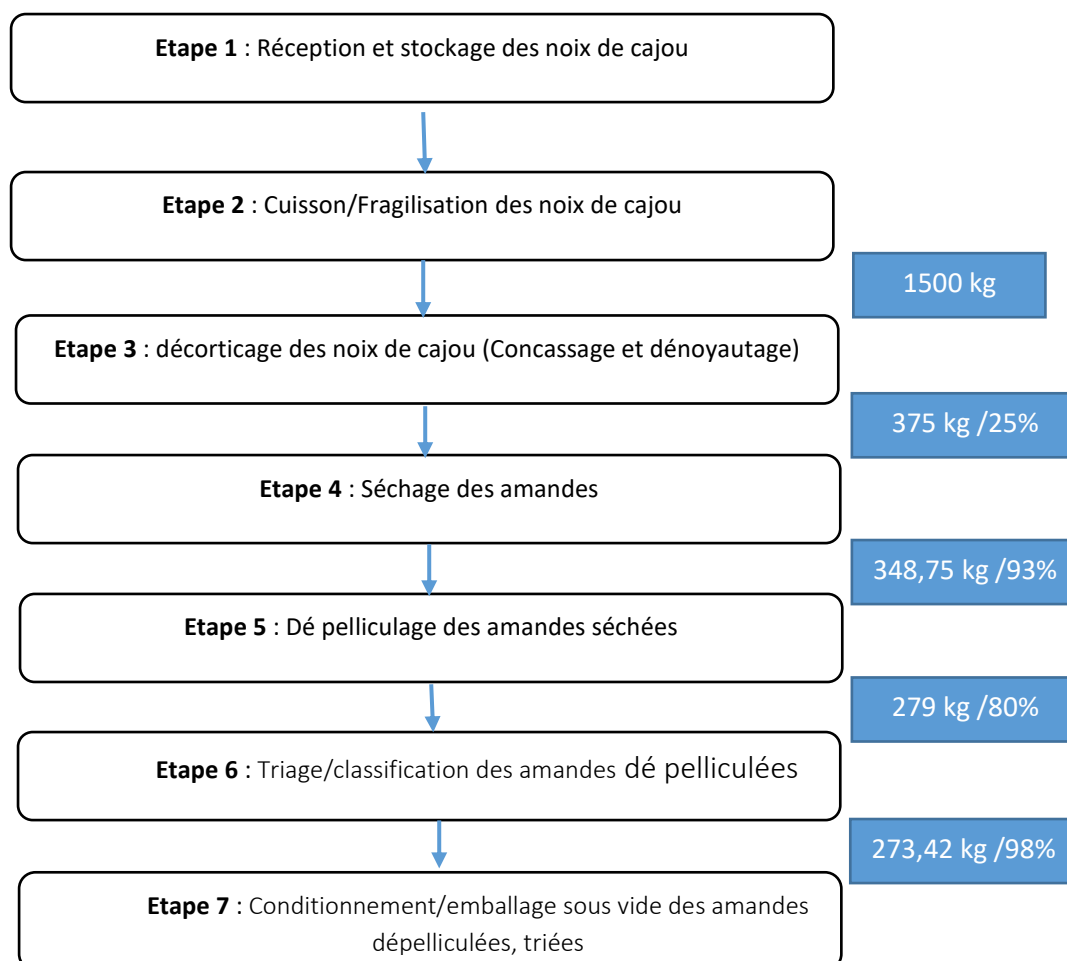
**Etape 1** : Réception et stockage des noix de cajou

**Etape 2** : Cuisson/Fragilisation des noix de cajou

1500 kg

**Etape 3** : décorticage des noix de cajou (Concassage et dénoyautage)

375 kg /25%

**Etape 4** : Séchage des amandes

348,75 kg /93%

**Etape 5** : Dé pelliculage des amandes séchées

279 kg /80%

**Etape 6** : Triage/classification des amandes dé pelliculées

273,42 kg /98%

**Etape 7** : Conditionnement/emballage sous vide des amandes dépelliculées, triées